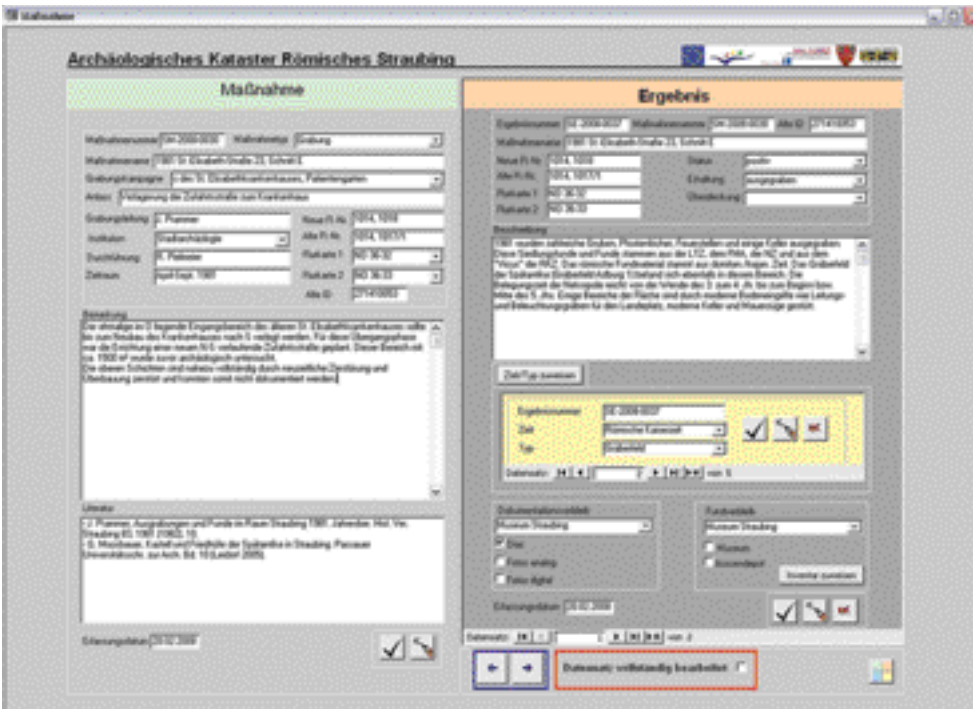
Archäologisches Kataster Römisches Straubing

Maßnahme

Ergebnis

Maßnahmenummer
Maßnahmetyp
Grabung
Maßnahmename
Grabungskampagne
Anlass
Grabungsleitung
Institution
Durchführung
Zeitraum
Neue Fl.-Nr.
Alte Fl.-Nr.
Flurkarte 1
Flurkarte 2
Alte ID

Bemerkung

Literatur

Erfassungsdatum

Ergebnisnummer
Maßnahmenummer
Alte ID
Maßnahmename
Neue Fl.-Nr.
Alte Fl.-Nr.
Flurkarte 1
Flurkarte 2
Status
Erhaltung
Überdeckung

Beschreibung

Zeit/Typ zuweisen

Ergebnisnummer
Zeit
Römische Kaiserzeit
Typ

Datensatz:
von 5

Dokumentationsverbleib
Museum Straubing

Fundverbleib
Museum Straubing

Inventar zuweisen

Erfassungsdatum

Datensatz:
von 2

Datensatz vollständig bearbeitet